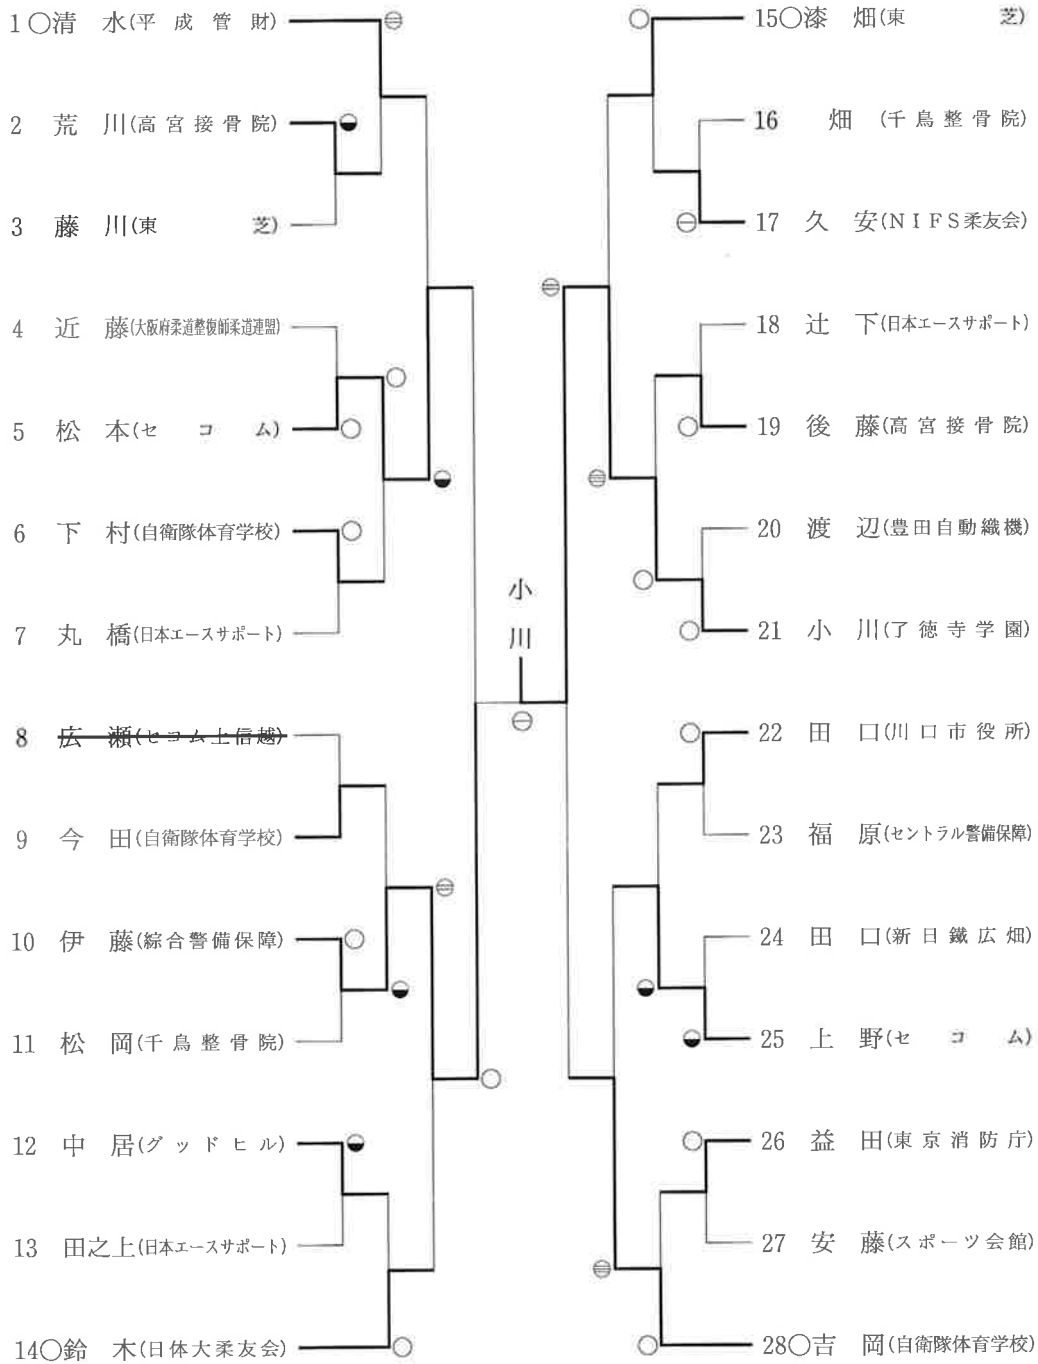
1○清　水(平成管財)
2　荒　川(高宮接骨院)
3　藤　川(東　芝)
4　近　藤(大阪府柔道整復師柔道連盟)
5　松　本(セコム)
6　下　村(自衛隊体育学校)
7　丸　橋(日本エースサポート)
8　広　瀬(セコム上信越)
9　今　田(自衛隊体育学校)
10　伊　藤(綜合警備保障)
11　松　岡(千鳥整骨院)
12　中　居(グッドヒル)
13　田之上(日本エースサポート)
14○鈴　木(日体大柔友会)

小川

15○漆　畑(東　芝)
16　畑(千鳥整骨院)
17　久　安(NIFS柔友会)
18　辻　下(日本エースサポート)
19　後　藤(高宮接骨院)
20　渡　辺(豊田自動織機)
21　小　川(了徳寺学園)
22　田　口(川口市役所)
23　福　原(セントラル警備保障)
24　田　口(新日鐵広畑)
25　上　野(セコム)
26　益　田(東京消防庁)
27　安　藤(スポーツ会館)
28○吉　岡(自衛隊体育学校)